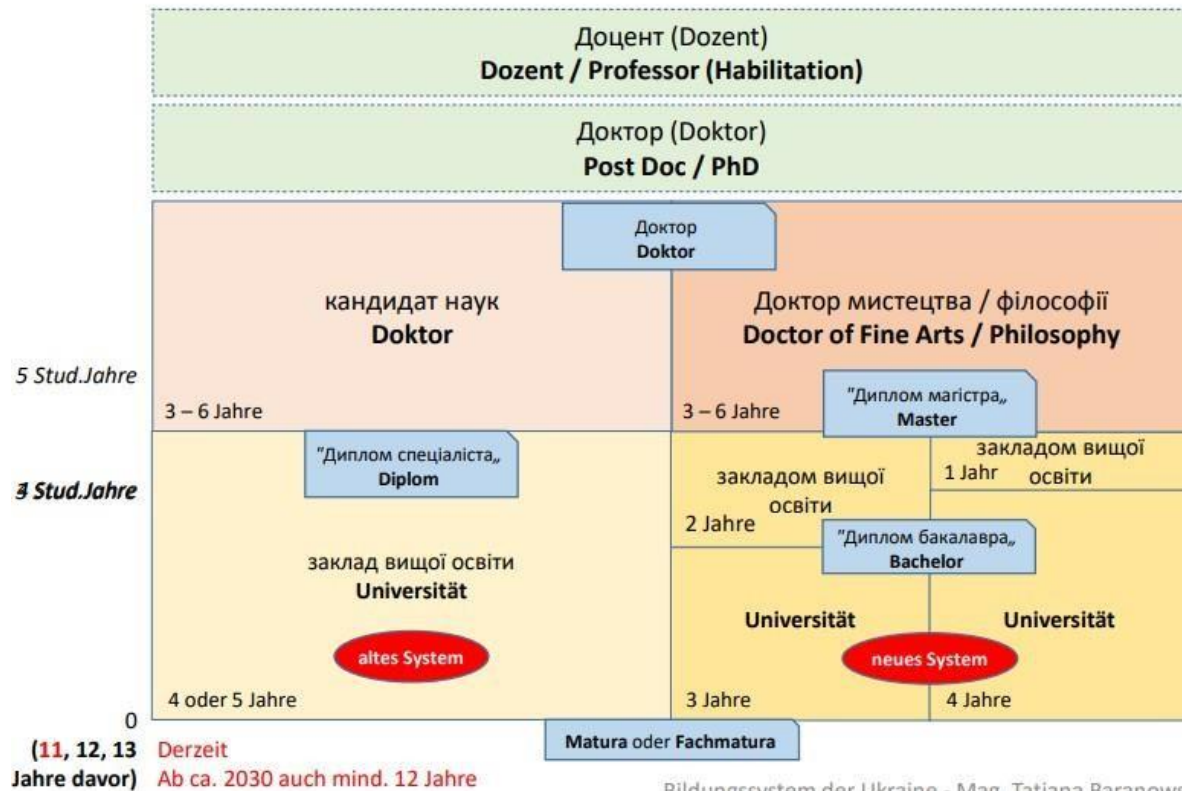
Доцент (Dozent)
**Dozent / Professor (Habilitation)**

Доктор (Doktor)
**Post Doc / PhD**

Доктор
**Doktor**

кандидат наук
**Doktor**

Доктор мистецтва / філософії
**Doctor of Fine Arts / Philosophy**

5 Stud.Jahre

3 – 6 Jahre

3 – 6 Jahre

"Диплом магістра„
**Master**

"Диплом спеціаліста„
**Diplom**

закладом вищої освіти

1 Jahr

закладом вищої освіти

4 Stud.Jahre

2 Jahre

"Диплом бакалавра„
**Bachelor**

заклад вищої освіти
**Universität**

**Universität**

**Universität**

altes System

neues System

4 oder 5 Jahre

3 Jahre

4 Jahre

0

(11, 12, 13 Jahre davor) Derzeit
Ab ca. 2030 auch mind. 12 Jahre

**Matura** oder **Fachmatura**

Bildungssystem der Ukraine - Mag. Tatiana Baranow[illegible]